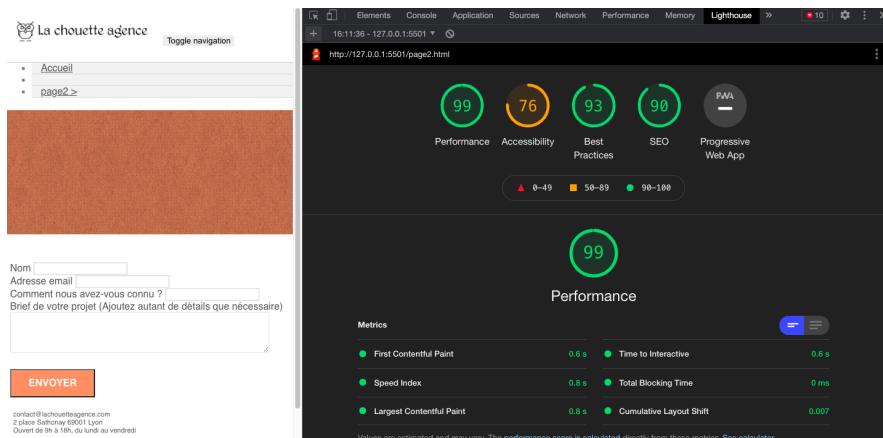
La chouette agence

Toggle navigation

- Accueil
-
- page2 >

Nom
Adresse email
Comment nous avez-vous connu ?
Brief de votre projet (Ajoutez autant de détails que nécessaire)

ENVOYER

contact@lachouetteagence.com
2 place Sathonay 69001 Lyon
Ouvert de 9h à 18h, du lundi au vendredi

Elements Console Application Sources Network Performance Memory Lighthouse » 10

16:11:36 - 127.0.0.1:5501

http://127.0.0.1:5501/page2.html

99 Performance
76 Accessibility
93 Best Practices
90 SEO
PWA Progressive Web App

0–49 50–89 90–100

99

Performance

Metrics

| | | | |
|---|---|---|---|
| First Contentful Paint | 0.6 s | Time to Interactive | 0.6 s |
| Speed Index | 0.8 s | Total Blocking Time | 0 ms |
| Largest Contentful Paint | 0.8 s | Cumulative Layout Shift | 0.007 |

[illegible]